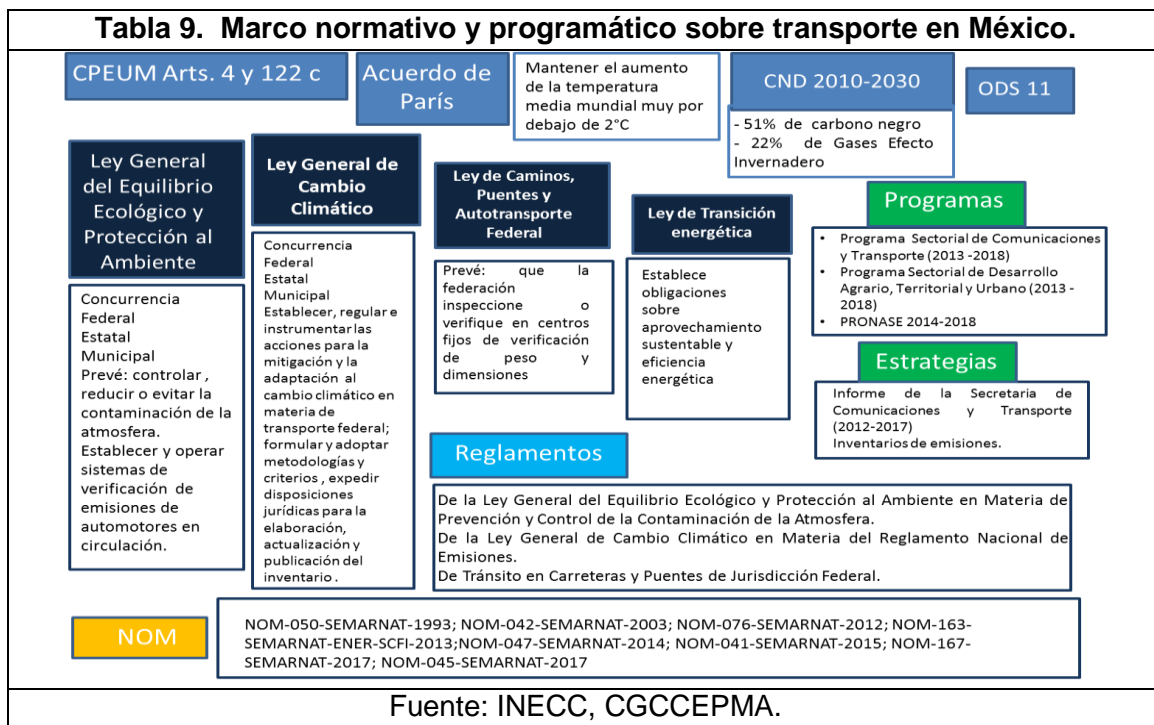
Tabla 9. Marco normativo y programático sobre transporte en México.

CPEUM Arts. 4 y 122 c

Acuerdo de París

Mantener el aumento de la temperatura media mundial muy por debajo de 2°C

CND 2010-2030

- 51% de carbono negro
- 22% de Gases Efecto Invernadero

ODS 11

Ley General del Equilibrio Ecológico y Protección al Ambiente

Concurrencia
Federal
Estatal
Municipal
Prevé: controlar, reducir o evitar la contaminación de la atmosfera.
Establecer y operar sistemas de verificación de emisiones de automotores en circulación.

Ley General de Cambio Climático

Concurrencia
Federal
Estatal
Municipal
Establecer, regular e instrumentar las acciones para la mitigación y la adaptación al cambio climático en materia de transporte federal; formular y adoptar metodologías y criterios, expedir disposiciones jurídicas para la elaboración, actualización y publicación del inventario.

Ley de Caminos, Puentes y Autotransporte Federal

Prevé: que la federación inspeccione o verifique en centros fijos de verificación de peso y dimensiones

Ley de Transición energética

Establece obligaciones sobre aprovechamiento sustentable y eficiencia energética

Programas

• Programa Sectorial de Comunicaciones y Transporte (2013 -2018)
• Programa Sectorial de Desarrollo Agrario, Territorial y Urbano (2013 - 2018)
• PRONASE 2014-2018

Estrategias

Informe de la Secretaria de Comunicaciones y Transporte (2012-2017)
Inventarios de emisiones.

Reglamentos

De la Ley General del Equilibrio Ecológico y Protección al Ambiente en Materia de Prevención y Control de la Contaminación de la Atmosfera.
De la Ley General de Cambio Climático en Materia del Reglamento Nacional de Emisiones.
De Tránsito en Carreteras y Puentes de Jurisdicción Federal.

NOM

NOM-050-SEMARNAT-1993; NOM-042-SEMARNAT-2003; NOM-076-SEMARNAT-2012; NOM-163-SEMARNAT-ENER-SCFI-2013;NOM-047-SEMARNAT-2014; NOM-041-SEMARNAT-2015; NOM-167-SEMARNAT-2017; NOM-045-SEMARNAT-2017

Fuente: INECC, CGCCEPMA.